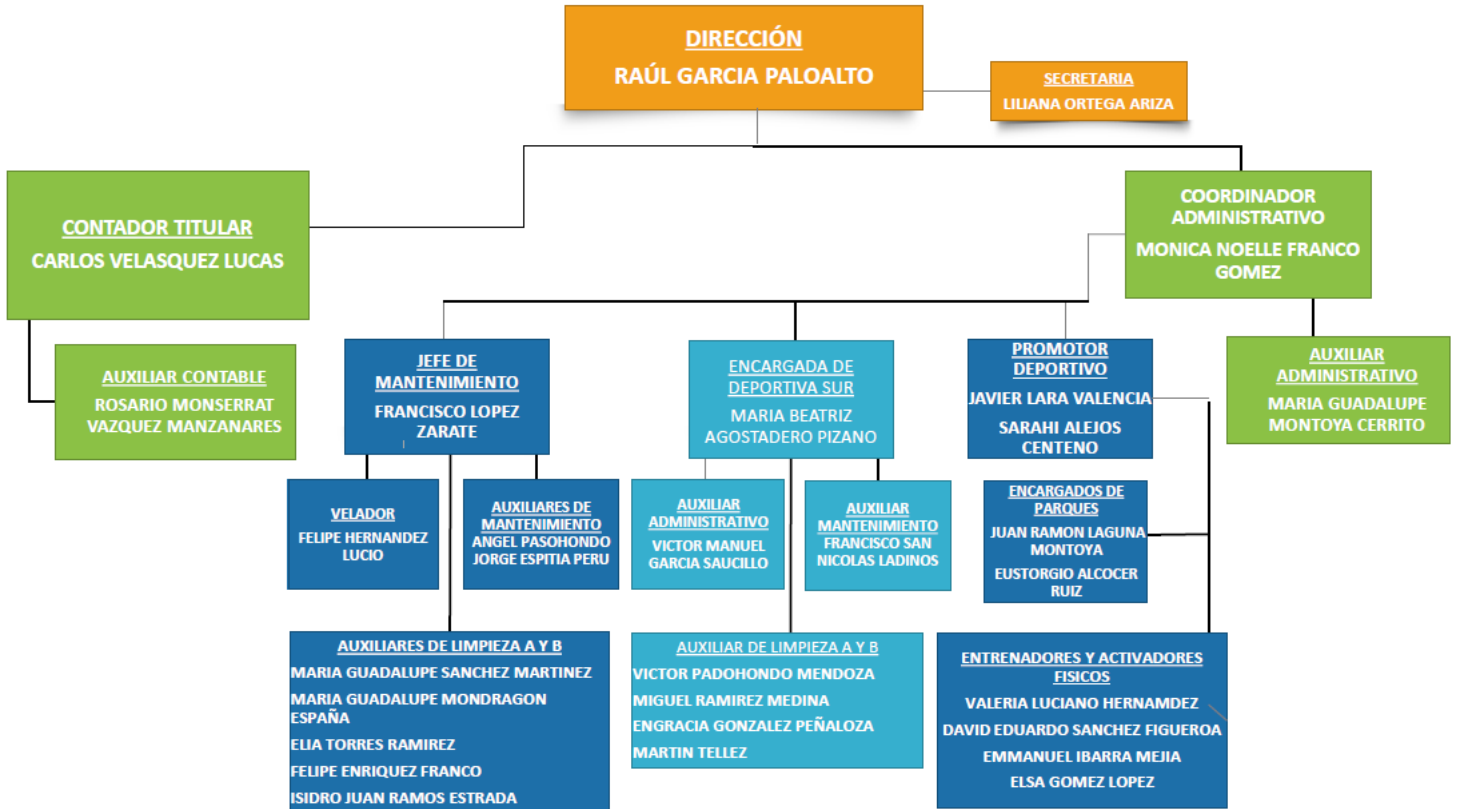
DIRECCIÓN
RAÚL GARCIA PALOALTO

SECRETARIA
LILIANA ORTEGA ARIZA

CONTADOR TITULAR
CARLOS VELASQUEZ LUCAS

COORDINADOR ADMINISTRATIVO
MONICA NOELLE FRANCO GOMEZ

AUXILIAR CONTABLE
ROSARIO MONSERRAT VAZQUEZ MANZANARES

JEFE DE MANTENIMIENTO
FRANCISCO LOPEZ ZARATE

ENCARGADA DE DEPORTIVA SUR
MARIA BEATRIZ AGOSTADERO PIZANO

PROMOTOR DEPORTIVO
JAVIER LARA VALENCIA
SARAHI ALEJOS CENTENO

AUXILIAR ADMINISTRATIVO
MARIA GUADALUPE MONTOYA CERRITO

VELADOR
FELIPE HERNANDEZ LUCIO

AUXILIARES DE MANTENIMIENTO
ANGEL PASOHONDO
JORGE ESPITIA PERU

AUXILIAR ADMINISTRATIVO
VICTOR MANUEL GARCIA SAUCILLO

AUXILIAR MANTENIMIENTO
FRANCISCO SAN NICOLAS LADINOS

ENCARGADOS DE PARQUES
JUAN RAMON LAGUNA MONTOYA
EUSTORGIO ALCOCER RUIZ

AUXILIARES DE LIMPIEZA A Y B
MARIA GUADALUPE SANCHEZ MARTINEZ
MARIA GUADALUPE MONDRAGON ESPAÑA
ELIA TORRES RAMIREZ
FELIPE ENRIQUEZ FRANCO
ISIDRO JUAN RAMOS ESTRADA

AUXILIAR DE LIMPIEZA A Y B
VICTOR PADOHONDO MENDOZA
MIGUEL RAMIREZ MEDINA
ENGRACIA GONZALEZ PEÑALOZA
MARTIN TELLEZ

ENTRENADORES Y ACTIVADORES FISICOS
VALERIA LUCIANO HERNAMDEZ
DAVID EDUARDO SANCHEZ FIGUEROA
EMMANUEL IBARRA MEJIA
ELSA GOMEZ LOPEZ